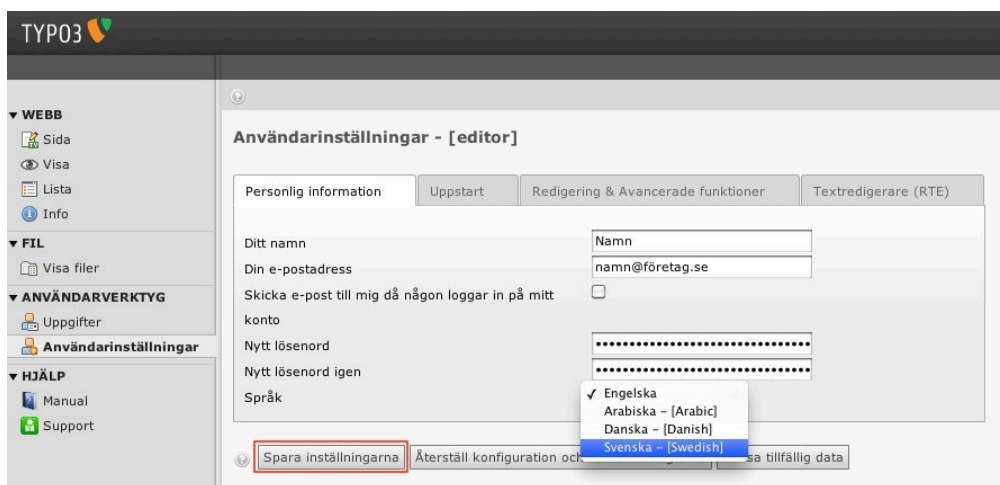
TYPO3

▾ WEBB
Sida
Visa
Lista
Info
▾ FIL
Visa filer
▾ ANVÄNDARVERKTYG
Uppgifter
Användarinställningar
▾ HJÄLP
Manual
Support

Användarinställningar - [editor]

Personlig information | Uppstart | Redigering & Avancerade funktioner | Textredigerare (RTE)

Ditt namn: Namn
Din e-postadress: namn@företag.se
Skicka e-post till mig då någon loggar in på mitt konto
Nytt lösenord: ••••••••••••••••••••••••••••••••
Nytt lösenord igen: ••••••••••••••••••••••••••••••••
Språk

✓ Engelska
Arabiska - [Arabic]
Danska - [Danish]
Svenska - [Swedish]

Spara inställningarna | Återställ konfiguration och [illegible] | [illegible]sa tillfällig data